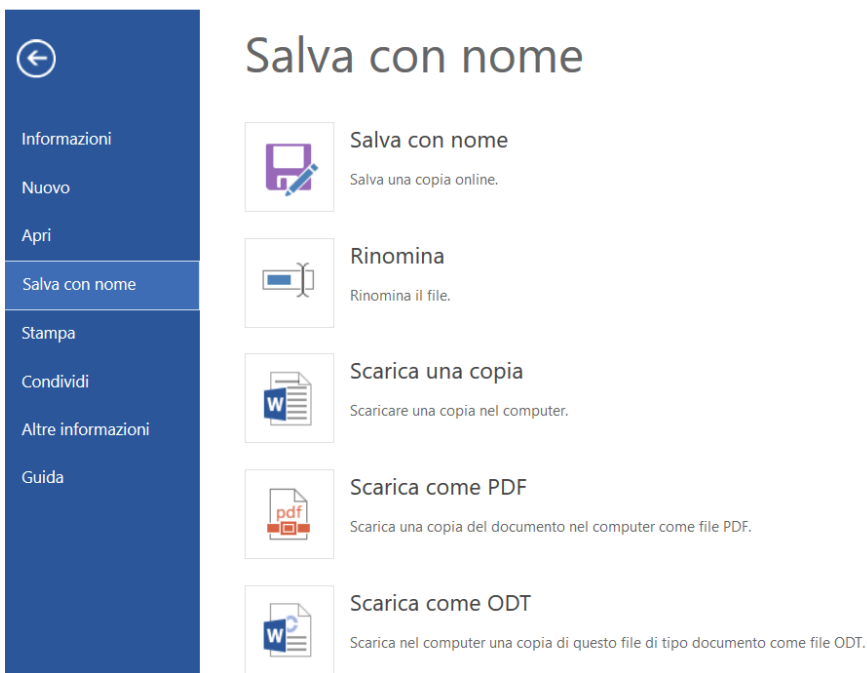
Informazioni
Nuovo
Apri
Salva con nome
Stampa
Condividi
Altre informazioni
Guida

Salva con nome

Salva con nome
Salva una copia online.

Rinomina
Rinomina il file.

W
Scarica una copia
Scaricare una copia nel computer.

pdf
Scarica come PDF
Scarica una copia del documento nel computer come file PDF.

W
Scarica come ODT
Scarica nel computer una copia di questo file di tipo documento come file ODT.